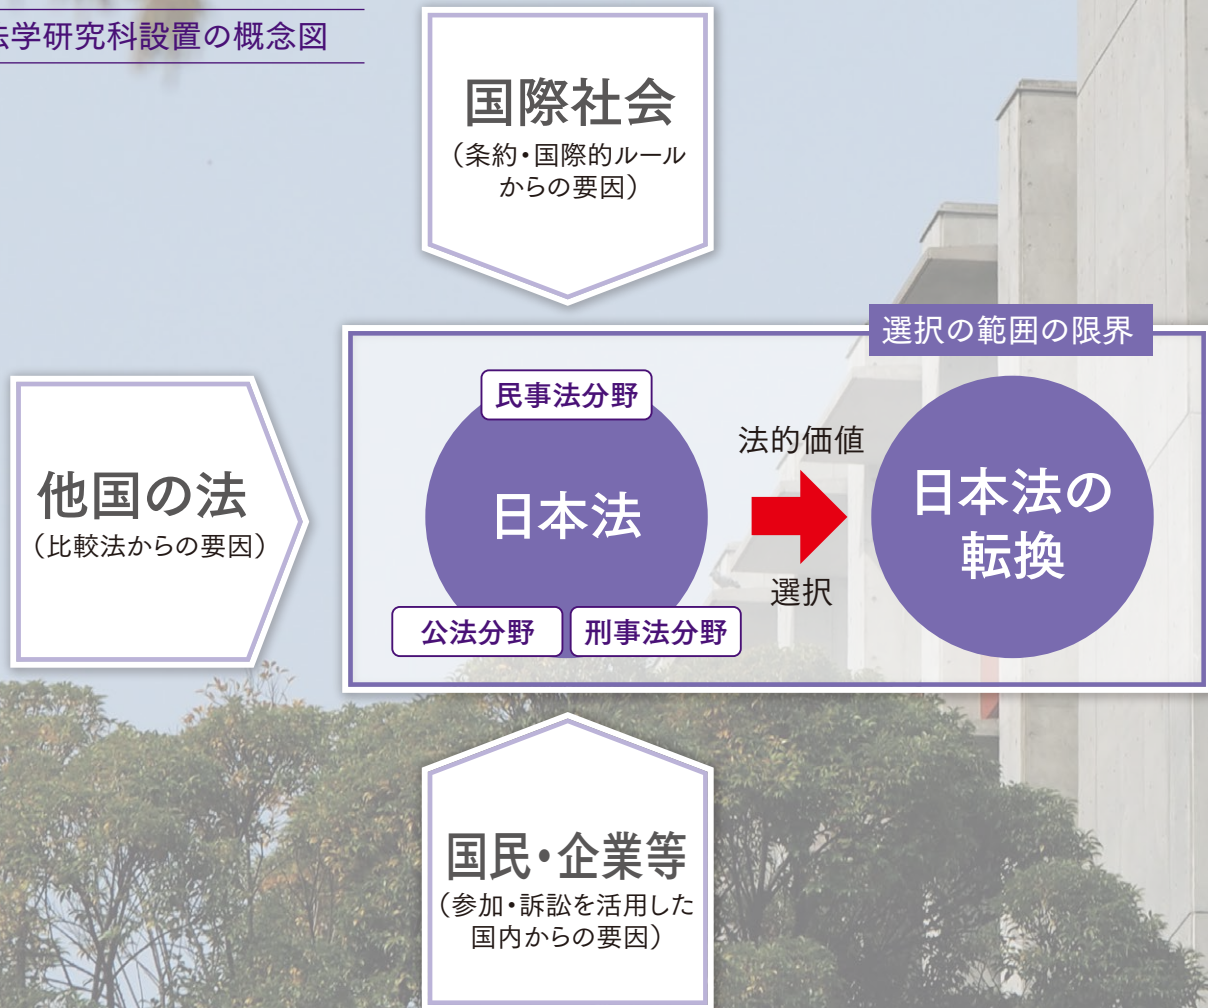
法学研究科設置の概念図

国際社会
（条約・国際的ルールからの要因）

選択の範囲の限界

他国の法
（比較法からの要因）

民事法分野

日本法

公法分野 刑事法分野

法的価値

選択

日本法の転換

国民・企業等
（参加・訴訟を活用した国内からの要因）